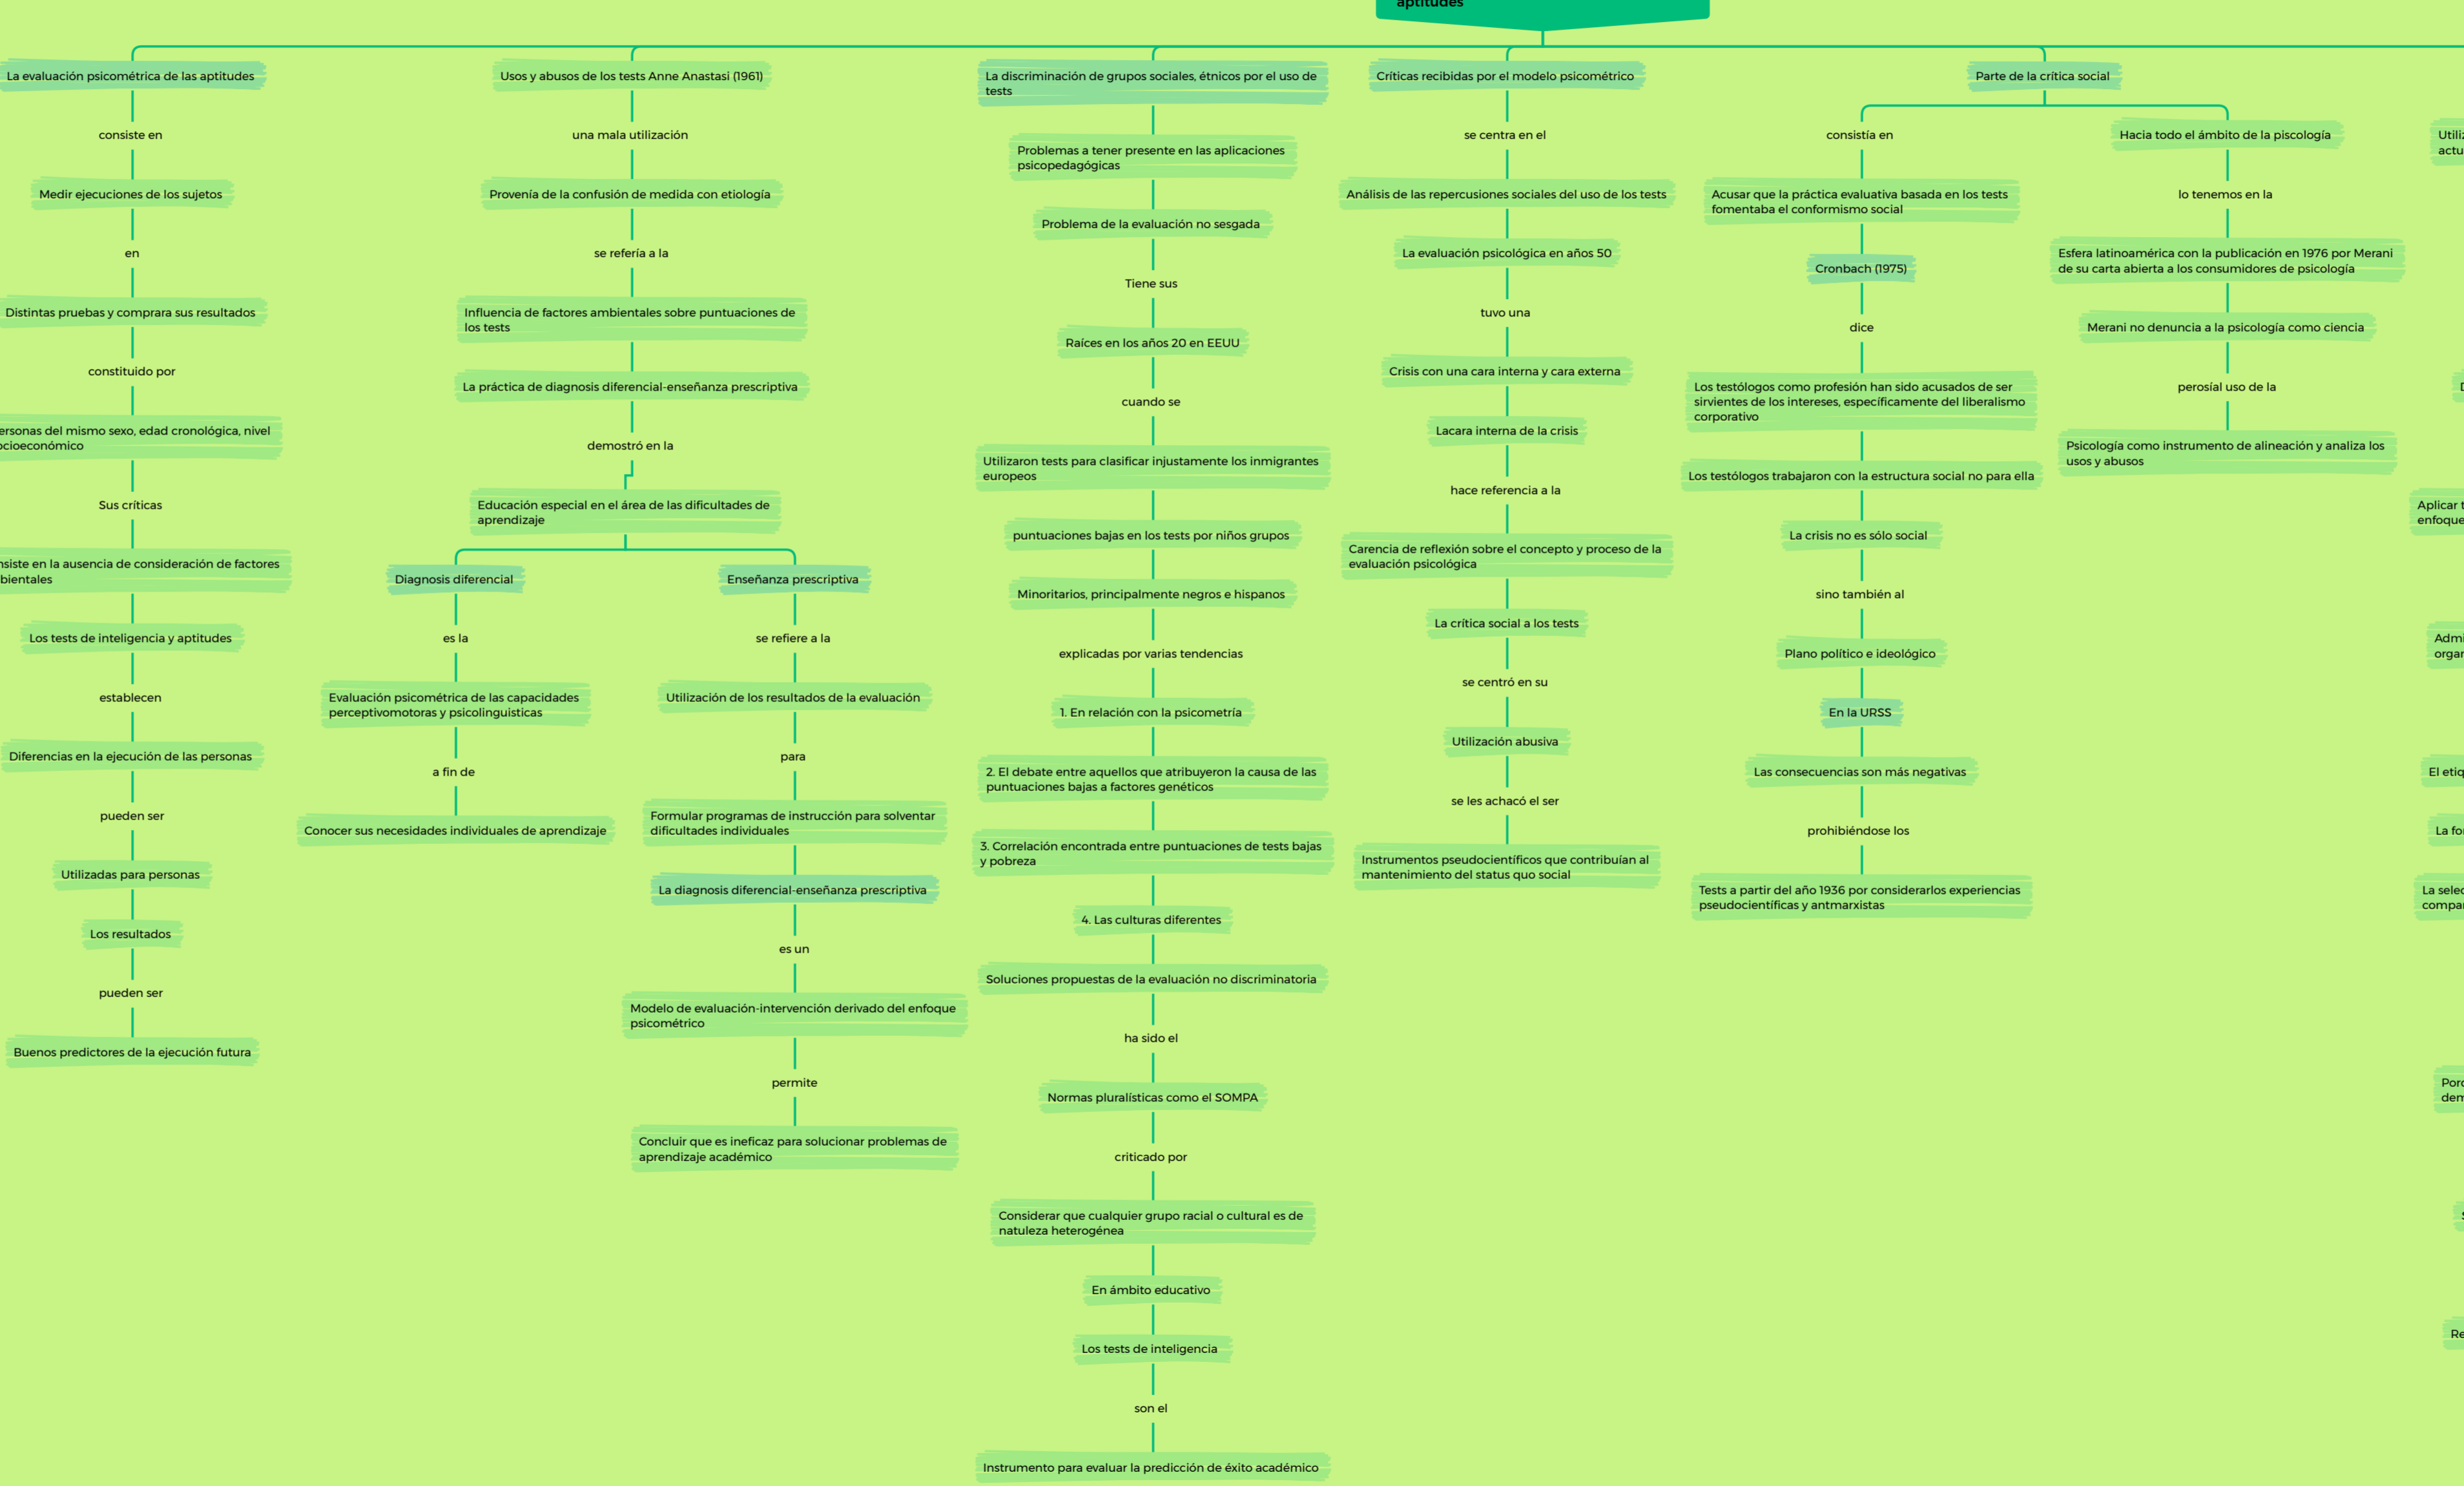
aptitudes

La evaluación psicométrica de las aptitudes

consiste en

Medir ejecuciones de los sujetos

en

Distintas pruebas y comprara sus resultados

constituido por

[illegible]ersonas del mismo sexo, edad cronológica, nivel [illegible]cioeconómico

Sus críticas

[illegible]nsiste en la ausencia de consideración de factores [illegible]bientales

Los tests de inteligencia y aptitudes

establecen

Diferencias en la ejecución de las personas

pueden ser

Utilizadas para personas

Los resultados

pueden ser

Buenos predictores de la ejecución futura

Usos y abusos de los tests Anne Anastasi (1961)

una mala utilización

Provenía de la confusión de medida con etiología

se refería a la

Influencia de factores ambientales sobre puntuaciones de los tests

La práctica de diagnosis diferencial-enseñanza prescriptiva

demostró en la

Educación especial en el área de las dificultades de aprendizaje

Diagnosis diferencial

es la

Evaluación psicométrica de las capacidades perceptivomotoras y psicolinguisticas

a fin de

Conocer sus necesidades individuales de aprendizaje

Enseñanza prescriptiva

se refiere a la

Utilización de los resultados de la evaluación

para

Formular programas de instrucción para solventar dificultades individuales

La diagnosis diferencial-enseñanza prescriptiva

es un

Modelo de evaluación-intervención derivado del enfoque psicométrico

permite

Concluir que es ineficaz para solucionar problemas de aprendizaje académico

La discriminación de grupos sociales, étnicos por el uso de tests

Problemas a tener presente en las aplicaciones psicopedagógicas

Problema de la evaluación no sesgada

Tiene sus

Raíces en los años 20 en EEUU

cuando se

Utilizaron tests para clasificar injustamente los inmigrantes europeos

puntuaciones bajas en los tests por niños grupos

Minoritarios, principalmente negros e hispanos

explicadas por varias tendencias

1. En relación con la psicometría

2. El debate entre aquellos que atribuyeron la causa de las puntuaciones bajas a factores genéticos

3. Correlación encontrada entre puntuaciones de tests bajas y pobreza

4. Las culturas diferentes

Soluciones propuestas de la evaluación no discriminatoria

ha sido el

Normas pluralísticas como el SOMPA

criticado por

Considerar que cualquier grupo racial o cultural es de natuleza heterogénea

En ámbito educativo

Los tests de inteligencia

son el

Instrumento para evaluar la predicción de éxito académico

Críticas recibidas por el modelo psicométrico

se centra en el

Análisis de las repercusiones sociales del uso de los tests

La evaluación psicológica en años 50

tuvo una

Crisis con una cara interna y cara externa

Lacara interna de la crisis

hace referencia a la

Carencia de reflexión sobre el concepto y proceso de la evaluación psicológica

La crítica social a los tests

se centró en su

Utilización abusiva

se les achacó el ser

Instrumentos pseudocientíficos que contribuían al mantenimiento del status quo social

Parte de la crítica social

consistía en

Acusar que la práctica evaluativa basada en los tests fomentaba el conformismo social

Cronbach (1975)

dice

Los testólogos como profesión han sido acusados de ser sirvientes de los intereses, especificamente del liberalismo corporativo

Los testólogos trabajaron con la estructura social no para ella

La crisis no es sólo social

sino también al

Plano político e ideológico

En la URSS

Las consecuencias son más negativas

prohibiéndose los

Tests a partir del año 1936 por considerarlos experiencias pseudocientíficas y antmarxistas

Hacia todo el ámbito de la psicología

lo tenemos en la

Esfera latinoamérica con la publicación en 1976 por Merani de su carta abierta a los consumidores de psicología

Merani no denuncia a la psicología como ciencia

perosíal uso de la

Psicología como instrumento de alineación y analiza los usos y abusos

Utili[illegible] actu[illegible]

D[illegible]

Aplicar t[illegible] enfoque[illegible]

Admi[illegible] orga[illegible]

El etiq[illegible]

La fo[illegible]

La sele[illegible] compa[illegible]

Porc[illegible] dem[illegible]

S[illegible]

Re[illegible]